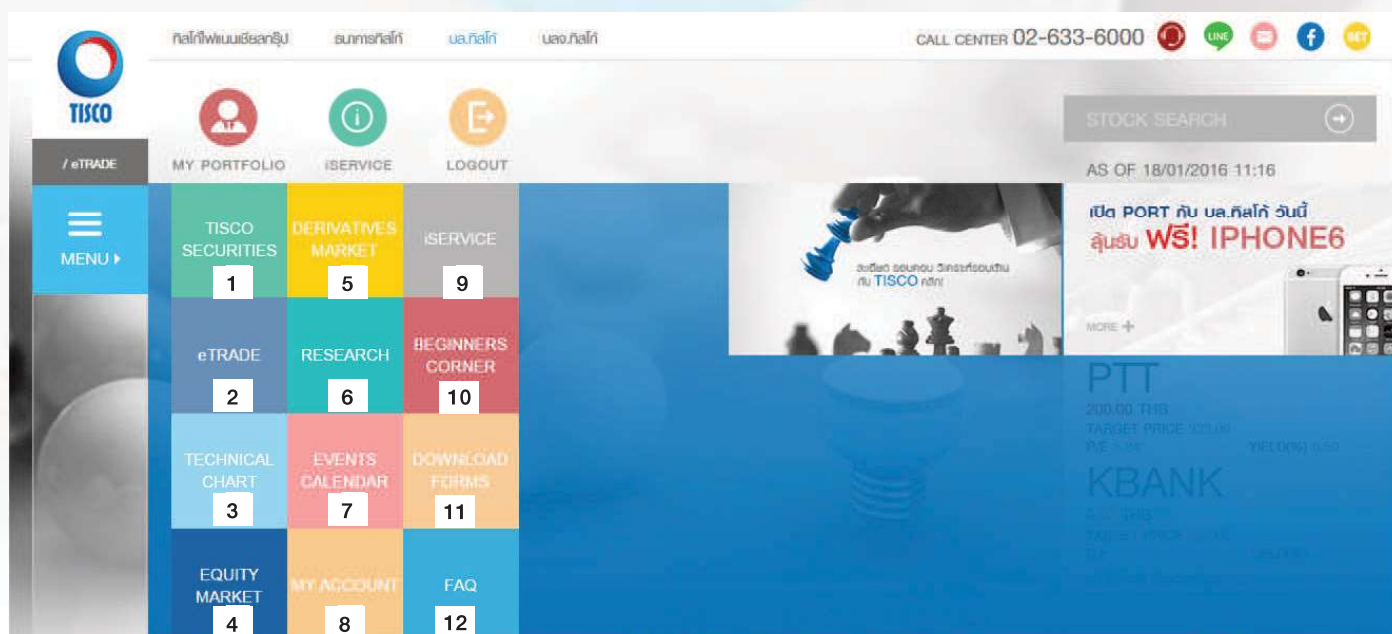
ทิสโก้ไฟแนนเชียลกรุ๊ป ธนาคารทิสโก้ บล.ทิสโก้ บลจ.ทิสโก้

CALL CENTER 02-633-6000

TISCO

/ eTRADE

MY PORTFOLIO iSERVICE LOGOUT

STOCK SEARCH

AS OF 18/01/2016 11:16

MENU

TISCO SECURITIES 1

DERIVATIVES MARKET 5

iSERVICE 9

eTRADE 2

RESEARCH 6

BEGINNERS CORNER 10

TECHNICAL CHART 3

EVENTS CALENDAR 7

DOWNLOAD FORMS 11

EQUITY MARKET 4

MY ACCOUNT 8

FAQ 12

ละเอียด รอบคอบ วิเคราะห์รอบด้าน กับ TISCO คลิก!

เปิด PORT กับ บล.ทิสโก้ วันนี้ ลุ้นรับ ฟรี! IPHONE6

MORE +

PTT

200.00 THB

TARGET PRICE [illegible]

P/E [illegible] YIELD(%) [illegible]

KBANK

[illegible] THB

TARGET PRICE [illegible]

P/E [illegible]